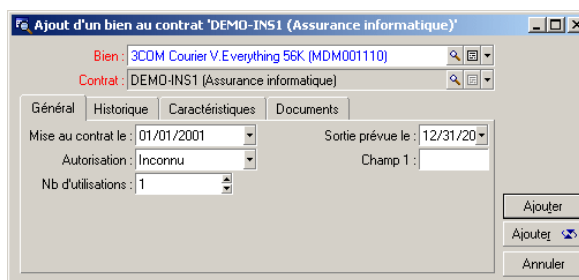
Ajout d'un bien au contrat 'DEMO-INS1 (Assurance informatique)'

Bien : 3COM Courier V.Everything 56K (MDM001110)

Contrat : DEMO-INS1 (Assurance informatique)

Général | Historique | Caractéristiques | Documents

Mise au contrat le : 01/01/2001

Sortie prévue le : 12/31/20

Autorisation : Inconnu

Champ 1 :

Nb d'utilisations : 1

Ajouter

Ajouter

Annuler